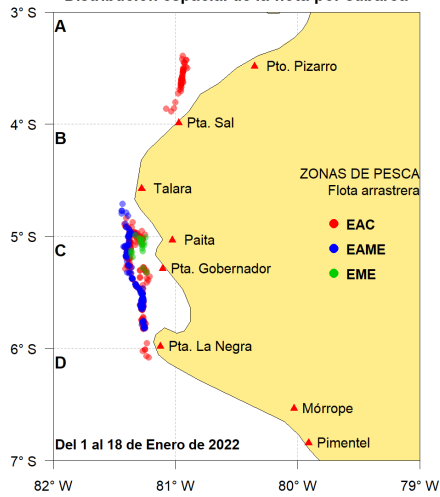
Distribución espacial de la flota por cubierta

3° S
4° S
5° S
6° S
7° S

A
B
C
D

Pto. Pizarro
Pta. Sal
Talara
Paita
Pta. Gobernador
Pta. La Negra
Mórrope
Pimentel

ZONAS DE PESCA
Flota arrastrera

EAC
EAME
EME

Del 1 al 18 de Enero de 2022

82° W
81° W
80° W
79° W